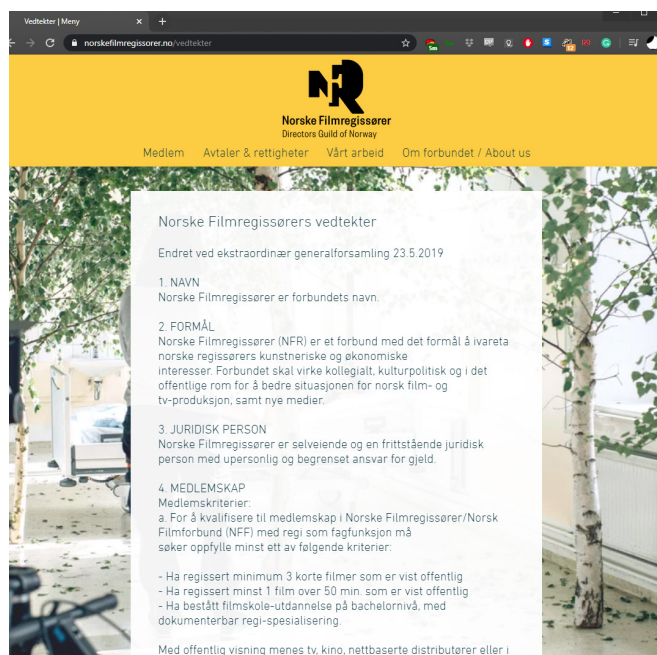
Vedtekter | Meny

norskefilmregissorer.no/vedtekter

NFR
Norske Filmregissører
Directors Guild of Norway

Medlem Avtaler & rettigheter Vårt arbeid Om forbundet / About us

Norske Filmregissørers vedtekter

Endret ved ekstraordinær generalforsamling 23.5.2019

1. NAVN
Norske Filmregissører er forbundets navn.

2. FORMÅL
Norske Filmregissører (NFR) er et forbund med det formål å ivareta norske regissørers kunstneriske og økonomiske interesser. Forbundet skal virke kollegialt, kulturpolitisk og i det offentlige rom for å bedre situasjonen for norsk film- og tv-produksjon, samt nye medier.

3. JURIDISK PERSON
Norske Filmregissører er selveiende og en frittstående juridisk person med upersonlig og begrenset ansvar for gjeld.

4. MEDLEMSKAP
Medlemskriterier:
a. For å kvalifisere til medlemskap i Norske Filmregissører/Norsk Filmforbund (NFF) med regi som fagfunksjon må søker oppfylle minst ett av følgende kriterier:

- Ha regissert minimum 3 korte filmer som er vist offentlig
- Ha regissert minst 1 film over 50 min. som er vist offentlig
- Ha bestått filmskole-utdannelse på bachelornivå, med dokumenterbar regi-spesialisering.

Med offentlig visning menes tv, kino, nettbaserte distributører eller i